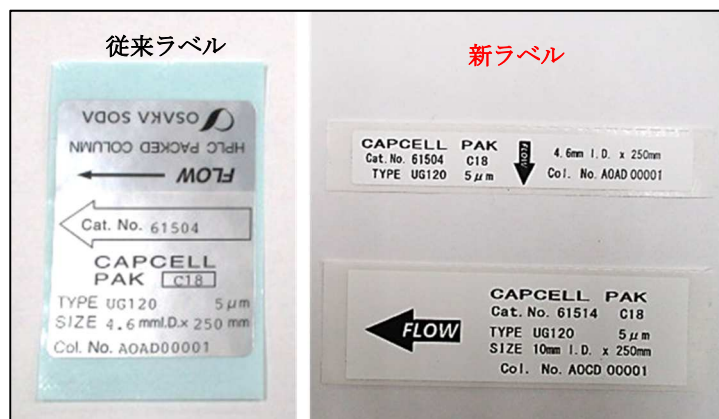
従来ラベル

OSAKA SODA
HPLC PACKED COLUMN
FLOW

Cat. No. 61504
CAPCELL PAK C18
TYPE UG120 5 μm
SIZE 4.6 mmI.D.× 250 mm
Col. No. AOAD00001

新ラベル

CAPCELL PAK
Cat. No. 61504 C18
TYPE UG120 5 μm
FLOW
4.6mm I.D. x 250mm
Col. No. AOAD 00001

FLOW
CAPCELL PAK
Cat. No. 61514 C18
TYPE UG120 5 μm
SIZE 10mm I.D. x 250mm
Col. No. AOCD 00001